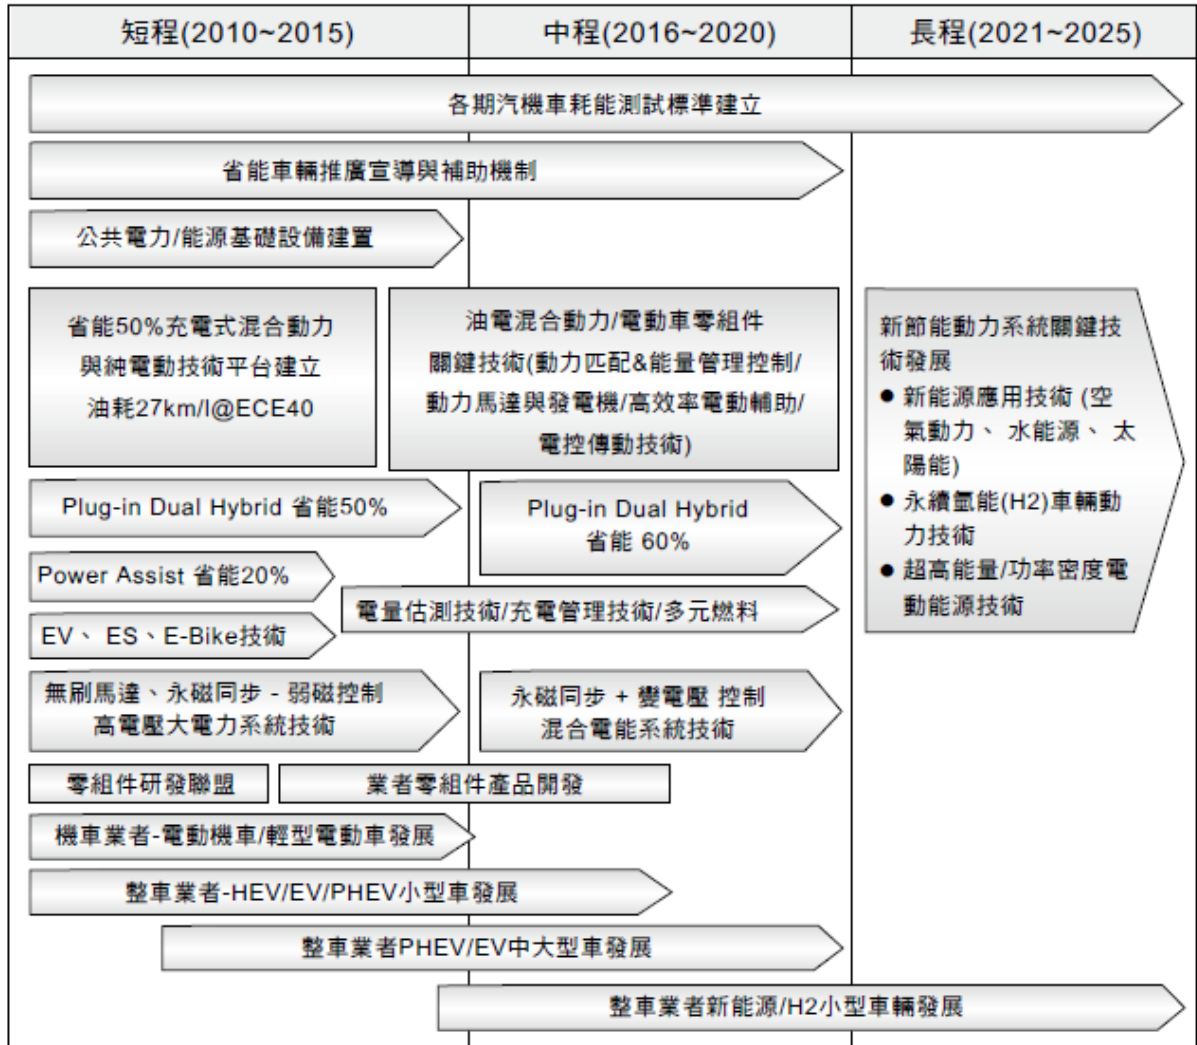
| 短程(2010~2015) | 中程(2016~2020) | 長程(2021~2025) |
|---|---|---|

各期汽機車耗能測試標準建立

省能車輛推廣宣導與補助機制

公共電力/能源基礎設備建置

省能50%充電式混合動力與純電動技術平台建立 油耗27km/l@ECE40

油電混合動力/電動車零組件關鍵技術(動力匹配&能量管理控制/動力馬達與發電機/高效率電動輔助/電控傳動技術)

新節能動力系統關鍵技術發展
● 新能源應用技術 (空氣動力、 水能源、 太陽能)
● 永續氫能(H2)車輛動力技術
● 超高能量/功率密度電動能源技術

Plug-in Dual Hybrid 省能50%

Plug-in Dual Hybrid 省能 60%

Power Assist 省能20%

電量估測技術/充電管理技術/多元燃料

EV、 ES、E-Bike技術

無刷馬達、永磁同步 - 弱磁控制 高電壓大電力系統技術

永磁同步 + 變電壓 控制 混合電能系統技術

零組件研發聯盟

業者零組件產品開發

機車業者-電動機車/輕型電動車發展

整車業者-HEV/EV/PHEV小型車發展

整車業者PHEV/EV中大型車發展

整車業者新能源/H2小型車輛發展